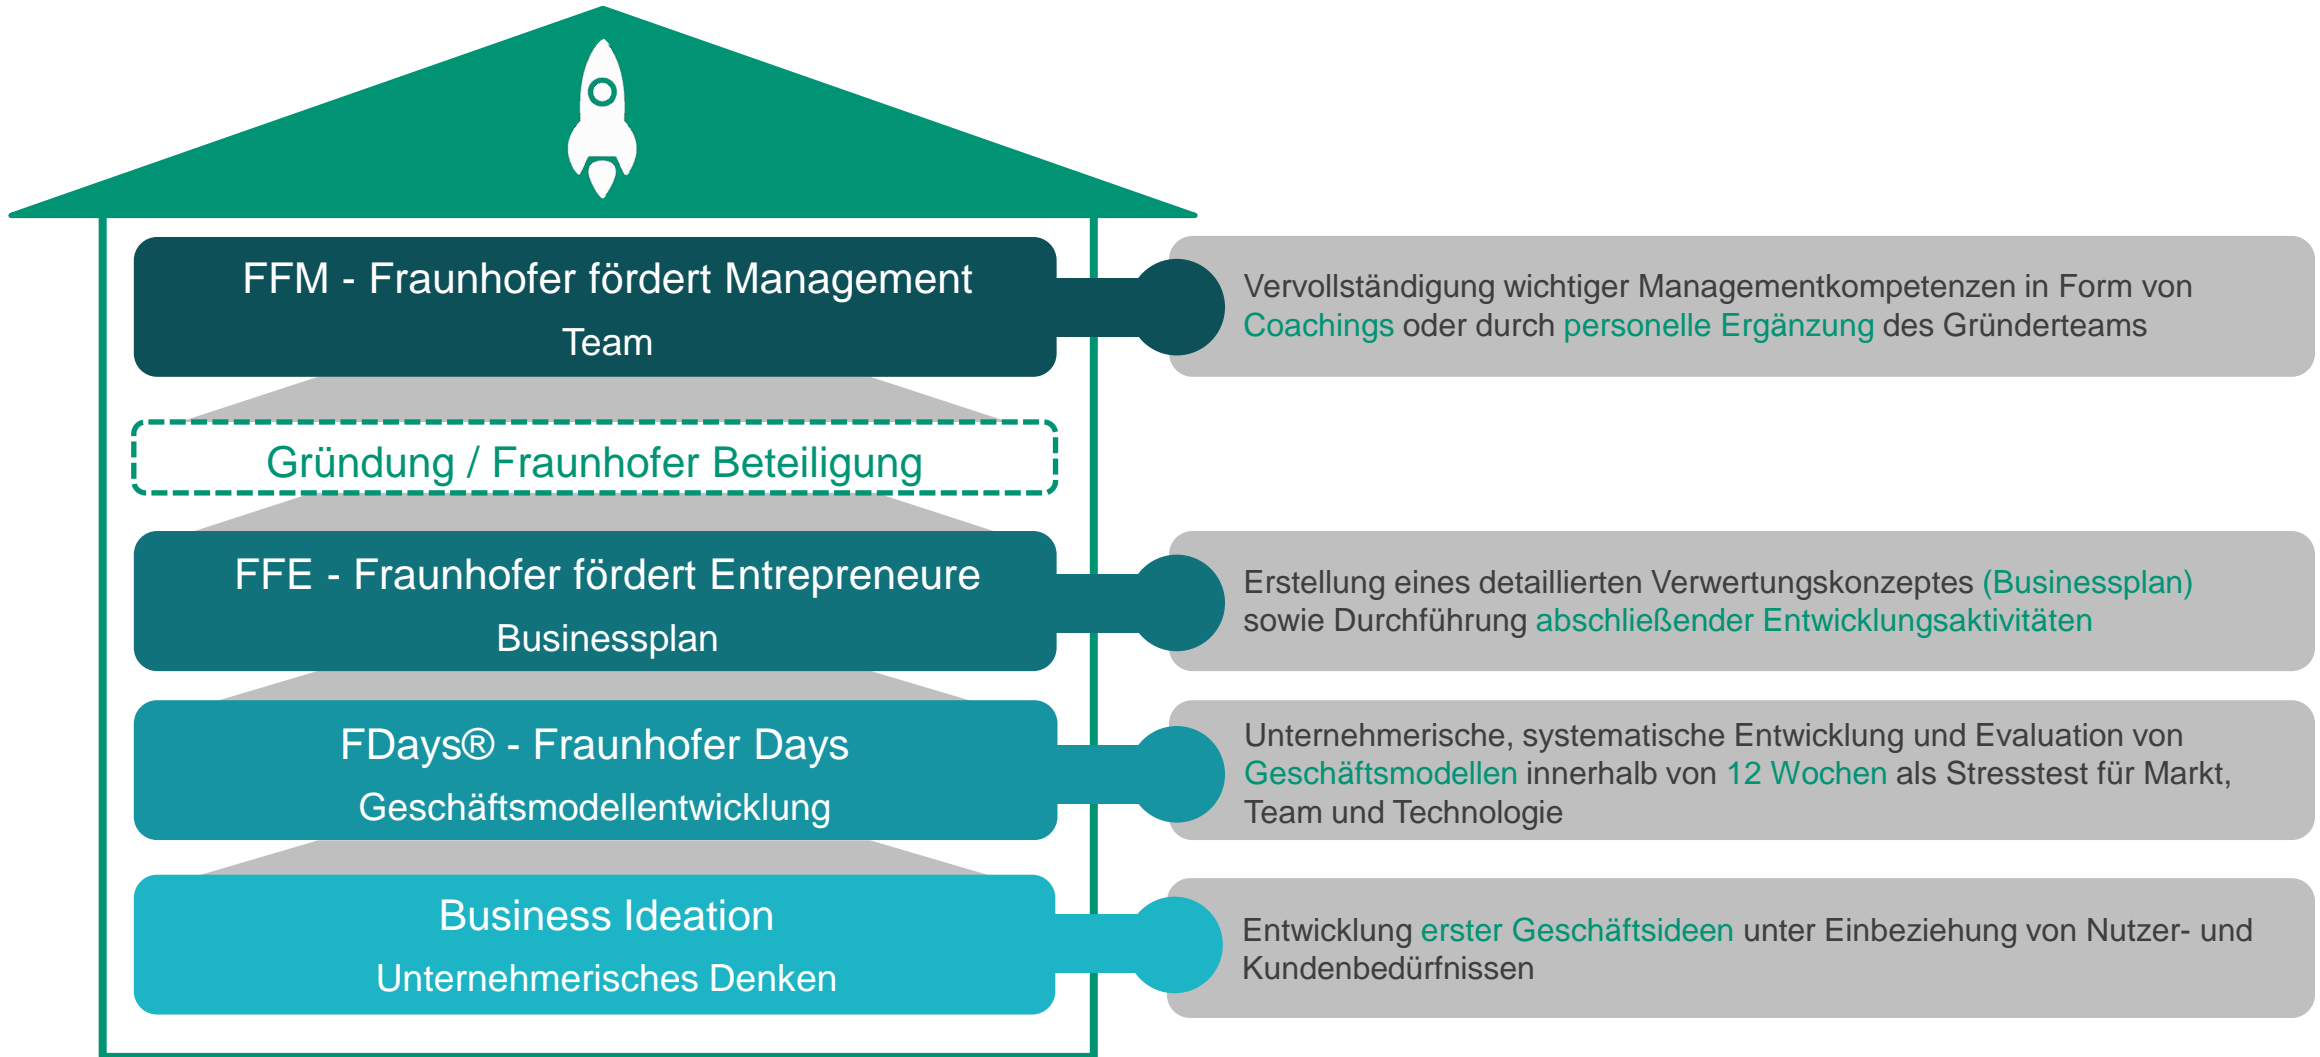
FFM - Fraunhofer fördert Management
Team

Vervollständigung wichtiger Managementkompetenzen in Form von Coachings oder durch personelle Ergänzung des Gründerteams

Gründung / Fraunhofer Beteiligung

FFE - Fraunhofer fördert Entrepreneure
Businessplan

Erstellung eines detaillierten Verwertungskonzeptes (Businessplan) sowie Durchführung abschließender Entwicklungsaktivitäten

FDays® - Fraunhofer Days
Geschäftsmodellentwicklung

Unternehmerische, systematische Entwicklung und Evaluation von Geschäftsmodellen innerhalb von 12 Wochen als Stresstest für Markt, Team und Technologie

Business Ideation
Unternehmerisches Denken

Entwicklung erster Geschäftsideen unter Einbeziehung von Nutzer- und Kundenbedürfnissen